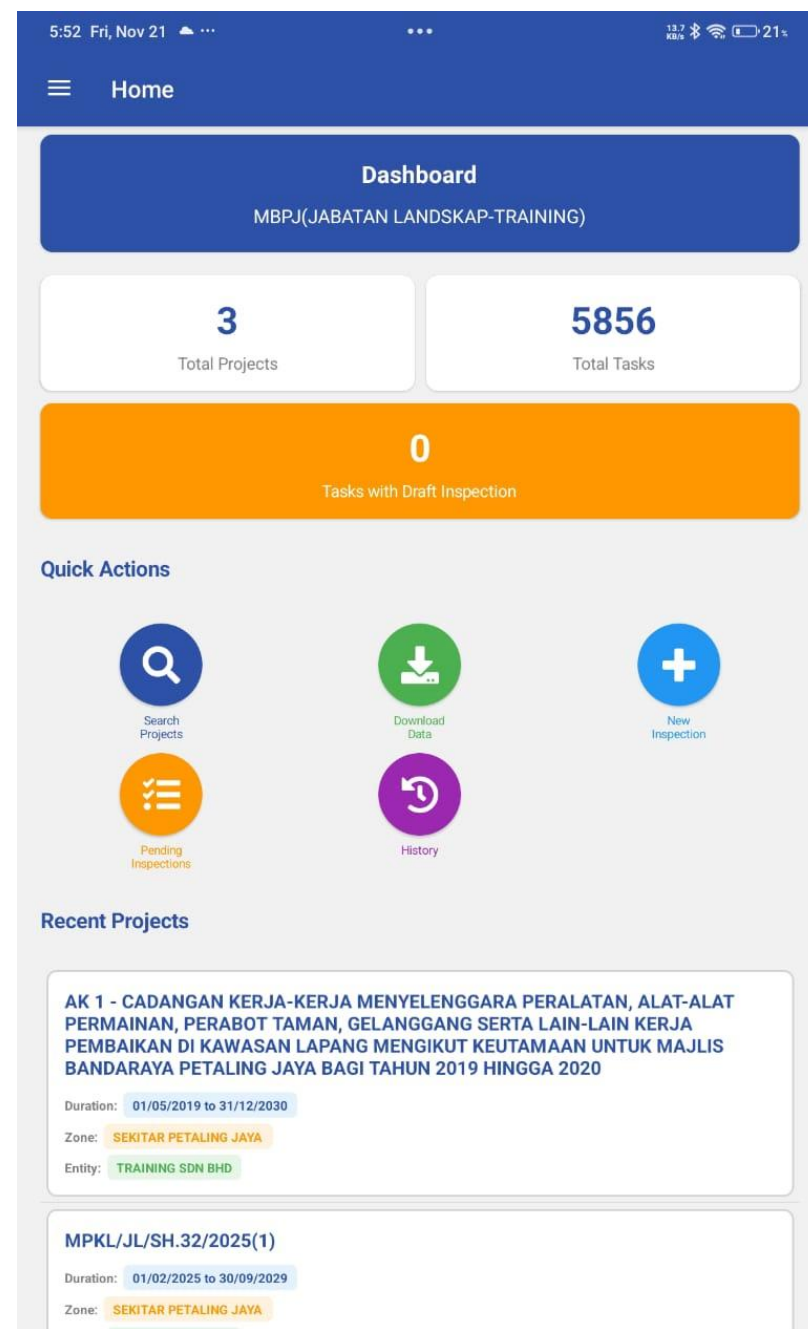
5:52 Fri, Nov 21 ☁ ···

••• 

13.7 KB/s 21

Home

Dashboard

MBPJ(JABATAN LANDSKAP-TRAINING)

3

Total Projects

5856

Total Tasks

0

Tasks with Draft Inspection

Quick Actions

Search Projects

Download Data

New Inspection

Pending Inspections

History

Recent Projects

AK 1 - CADANGAN KERJA-KERJA MENYELENGGARA PERALATAN, ALAT-ALAT PERMAINAN, PERABOT TAMAN, GELANGGANG SERTA LAIN-LAIN KERJA PEMBAIKAN DI KAWASAN LAPANG MENGIKUT KEUTAMAAN UNTUK MAJLIS BANDARAYA PETALING JAYA BAGI TAHUN 2019 HINGGA 2020

Duration: 01/05/2019 to 31/12/2030

Zone: SEKITAR PETALING JAYA

Entity: TRAINING SDN BHD

MPKL/JL/SH.32/2025(1)

Duration: 01/02/2025 to 30/09/2029

Zone: SEKITAR PETALING JAYA